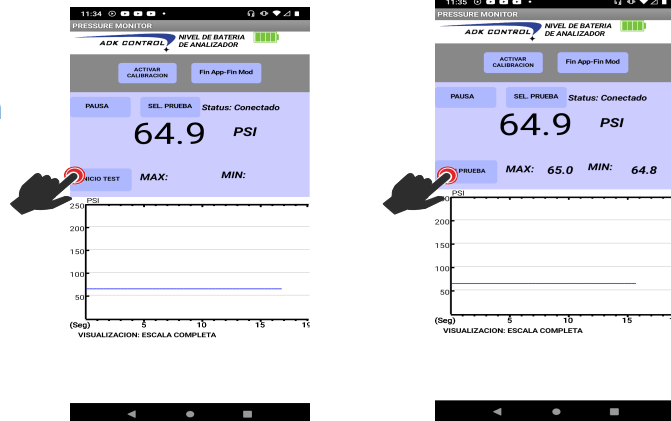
11:34

PRESSURE MONITOR

ADK CONTROL

NIVEL DE BATERIA DE ANALIZADOR

ACTIVAR CALIBRACION

Fin App-Fin Mod

PAUSA

SEL. PRUEBA

Status: Conectado

64.9

PSI

INICIO TEST

MAX:

MIN:

PSI

250

200

150

100

50

(Seg)

5

10

15

19

VISUALIZACION: ESCALA COMPLETA

11:35

PRESSURE MONITOR

ADK CONTROL

NIVEL DE BATERIA DE ANALIZADOR

ACTIVAR CALIBRACION

Fin App-Fin Mod

PAUSA

SEL. PRUEBA

Status: Conectado

64.9

PSI

PRUEBA

MAX:

65.0

MIN:

64.8

PSI

200

150

100

50

(Seg)

5

10

15

VISUALIZACION: ESCALA COMPLETA